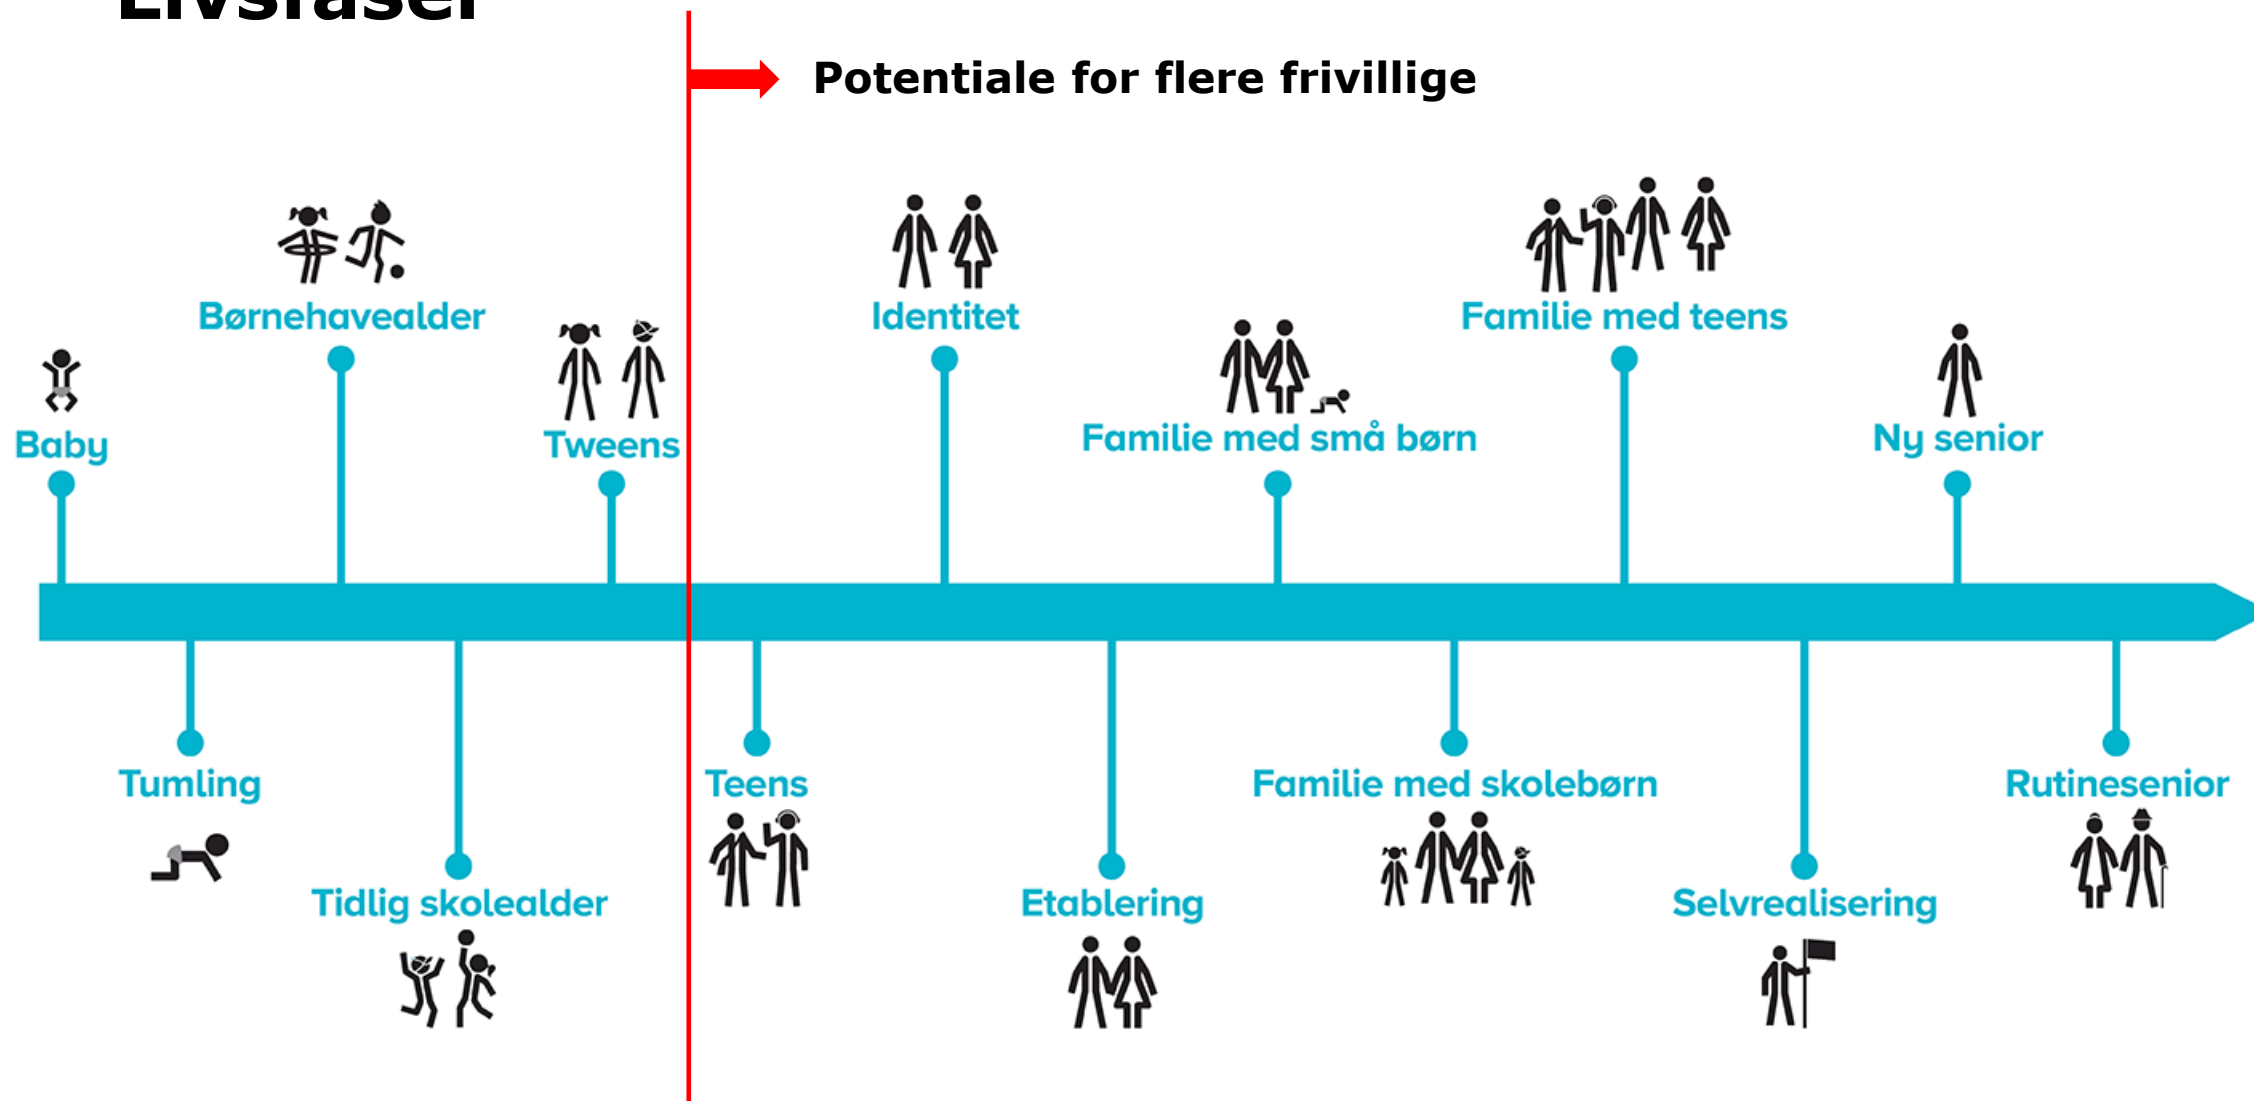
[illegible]

Potentiale for flere frivillige

Baby

Børnehavealder

Tweens

Identitet

Familie med små børn

Familie med teens

Ny senior

Tumling

Tidlig skolealder

Teens

Etablering

Familie med skolebørn

Selvrealisering

Rutinesenior